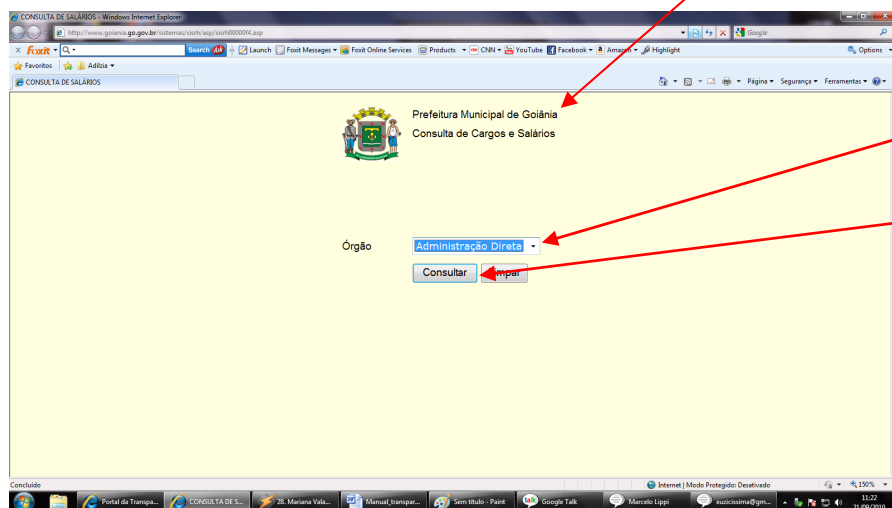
CONSULTA DE SALÁRIOS - Windows Internet Explorer
http://www.goiania.go.gov.br/sistemas/sisrh/asp/sisrh00000f4.asp
Google
Foxit
Search
Launch
Foxit Messages
Foxit Online Services
Products
CNN
YouTube
Facebook
Amazon
Highlight
Options
Favoritos
Adiliza
CONSULTA DE SALÁRIOS
Página
Segurança
Ferramentas

Prefeitura Municipal de Goiânia
Consulta de Cargos e Salários

Órgão
Administração Direta
Consultar
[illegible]mpar

Concluído
Internet | Modo Protegido: Desativado
150%
Portal da Transpa...
CONSULTA DE S...
28. Mariana Vala...
Manual_transpar...
Sem título - Paint
Google Talk
Marcelo Lippi
euzicissima@gm...
11:22
21/09/2010